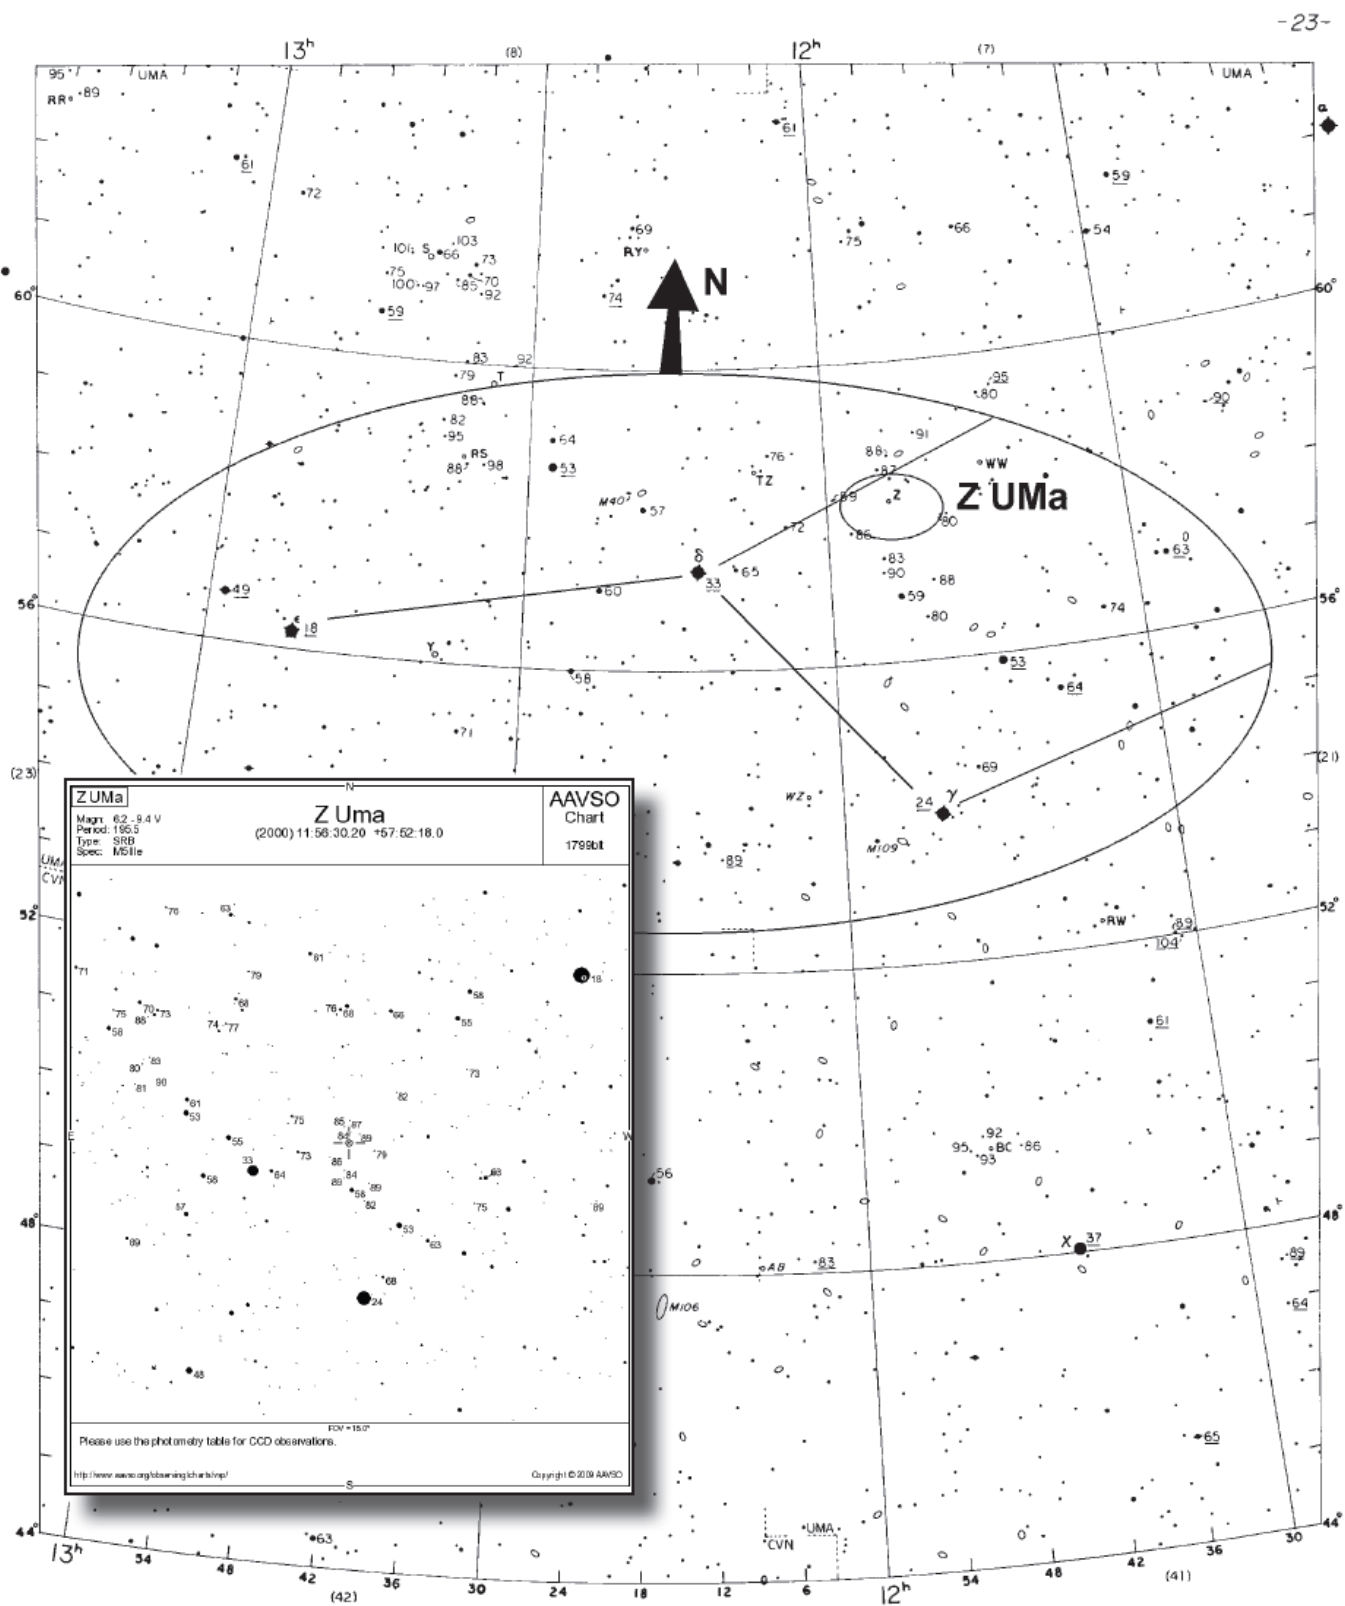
-23-

$13^h$ (8) $12^h$ (7)

95 UMA UMA
RR 89
61 61
72 59
69 66
RY 75 54
101 S 66 103
75 73
100 97 85 70 92
74
59
N
60° 60°
83 92
79 T
95
88 80
82 90
95 91
RS 64 88
88 98 76 WW
53 82
TZ
M40 57 69 Z Z UMa
72 80
86
δ 63
83
33 65 90 88
49 60 59
56° 56°
ε 18 80 74
Y
53
58 64
71
69
(23) (21)
WZ
24 γ
M109
89
52° 52°
RW
89
104
61
92
95 BC 86
93
56
48° 48°
X 37
89
AB 83
M106 64
65
44° 44°
63 UMA
CVN
$13^h$ 54 48 42 36 30 24 18 12 6 $12^h$ 54 48 42 36 30
(42) (41)

Z UMa
Magn: 6.2 - 9.4 V
Period: 195.5
Type: SRB
Spec: M5IIIe
Z Uma
(2000) 11:56:30.20 +57:52:18.0
AAVSO
Chart
1799bit
N
E W
76 63 71 79 61 18 58 68 76 68 66 55 75 70 73 88 58 74 77 83 80 81 90 73 61 53 82 75 85 87 84 89 55 79 33 73 86 64 84 58 83 89 56 82 75 89 57 53 63 89 68 24 48
FOV = 15.0°
Please use the photometry table for CCD observations.
S
http://www.aavso.org/observing/charts/vsp/
Copyright © 2009 AAVSO